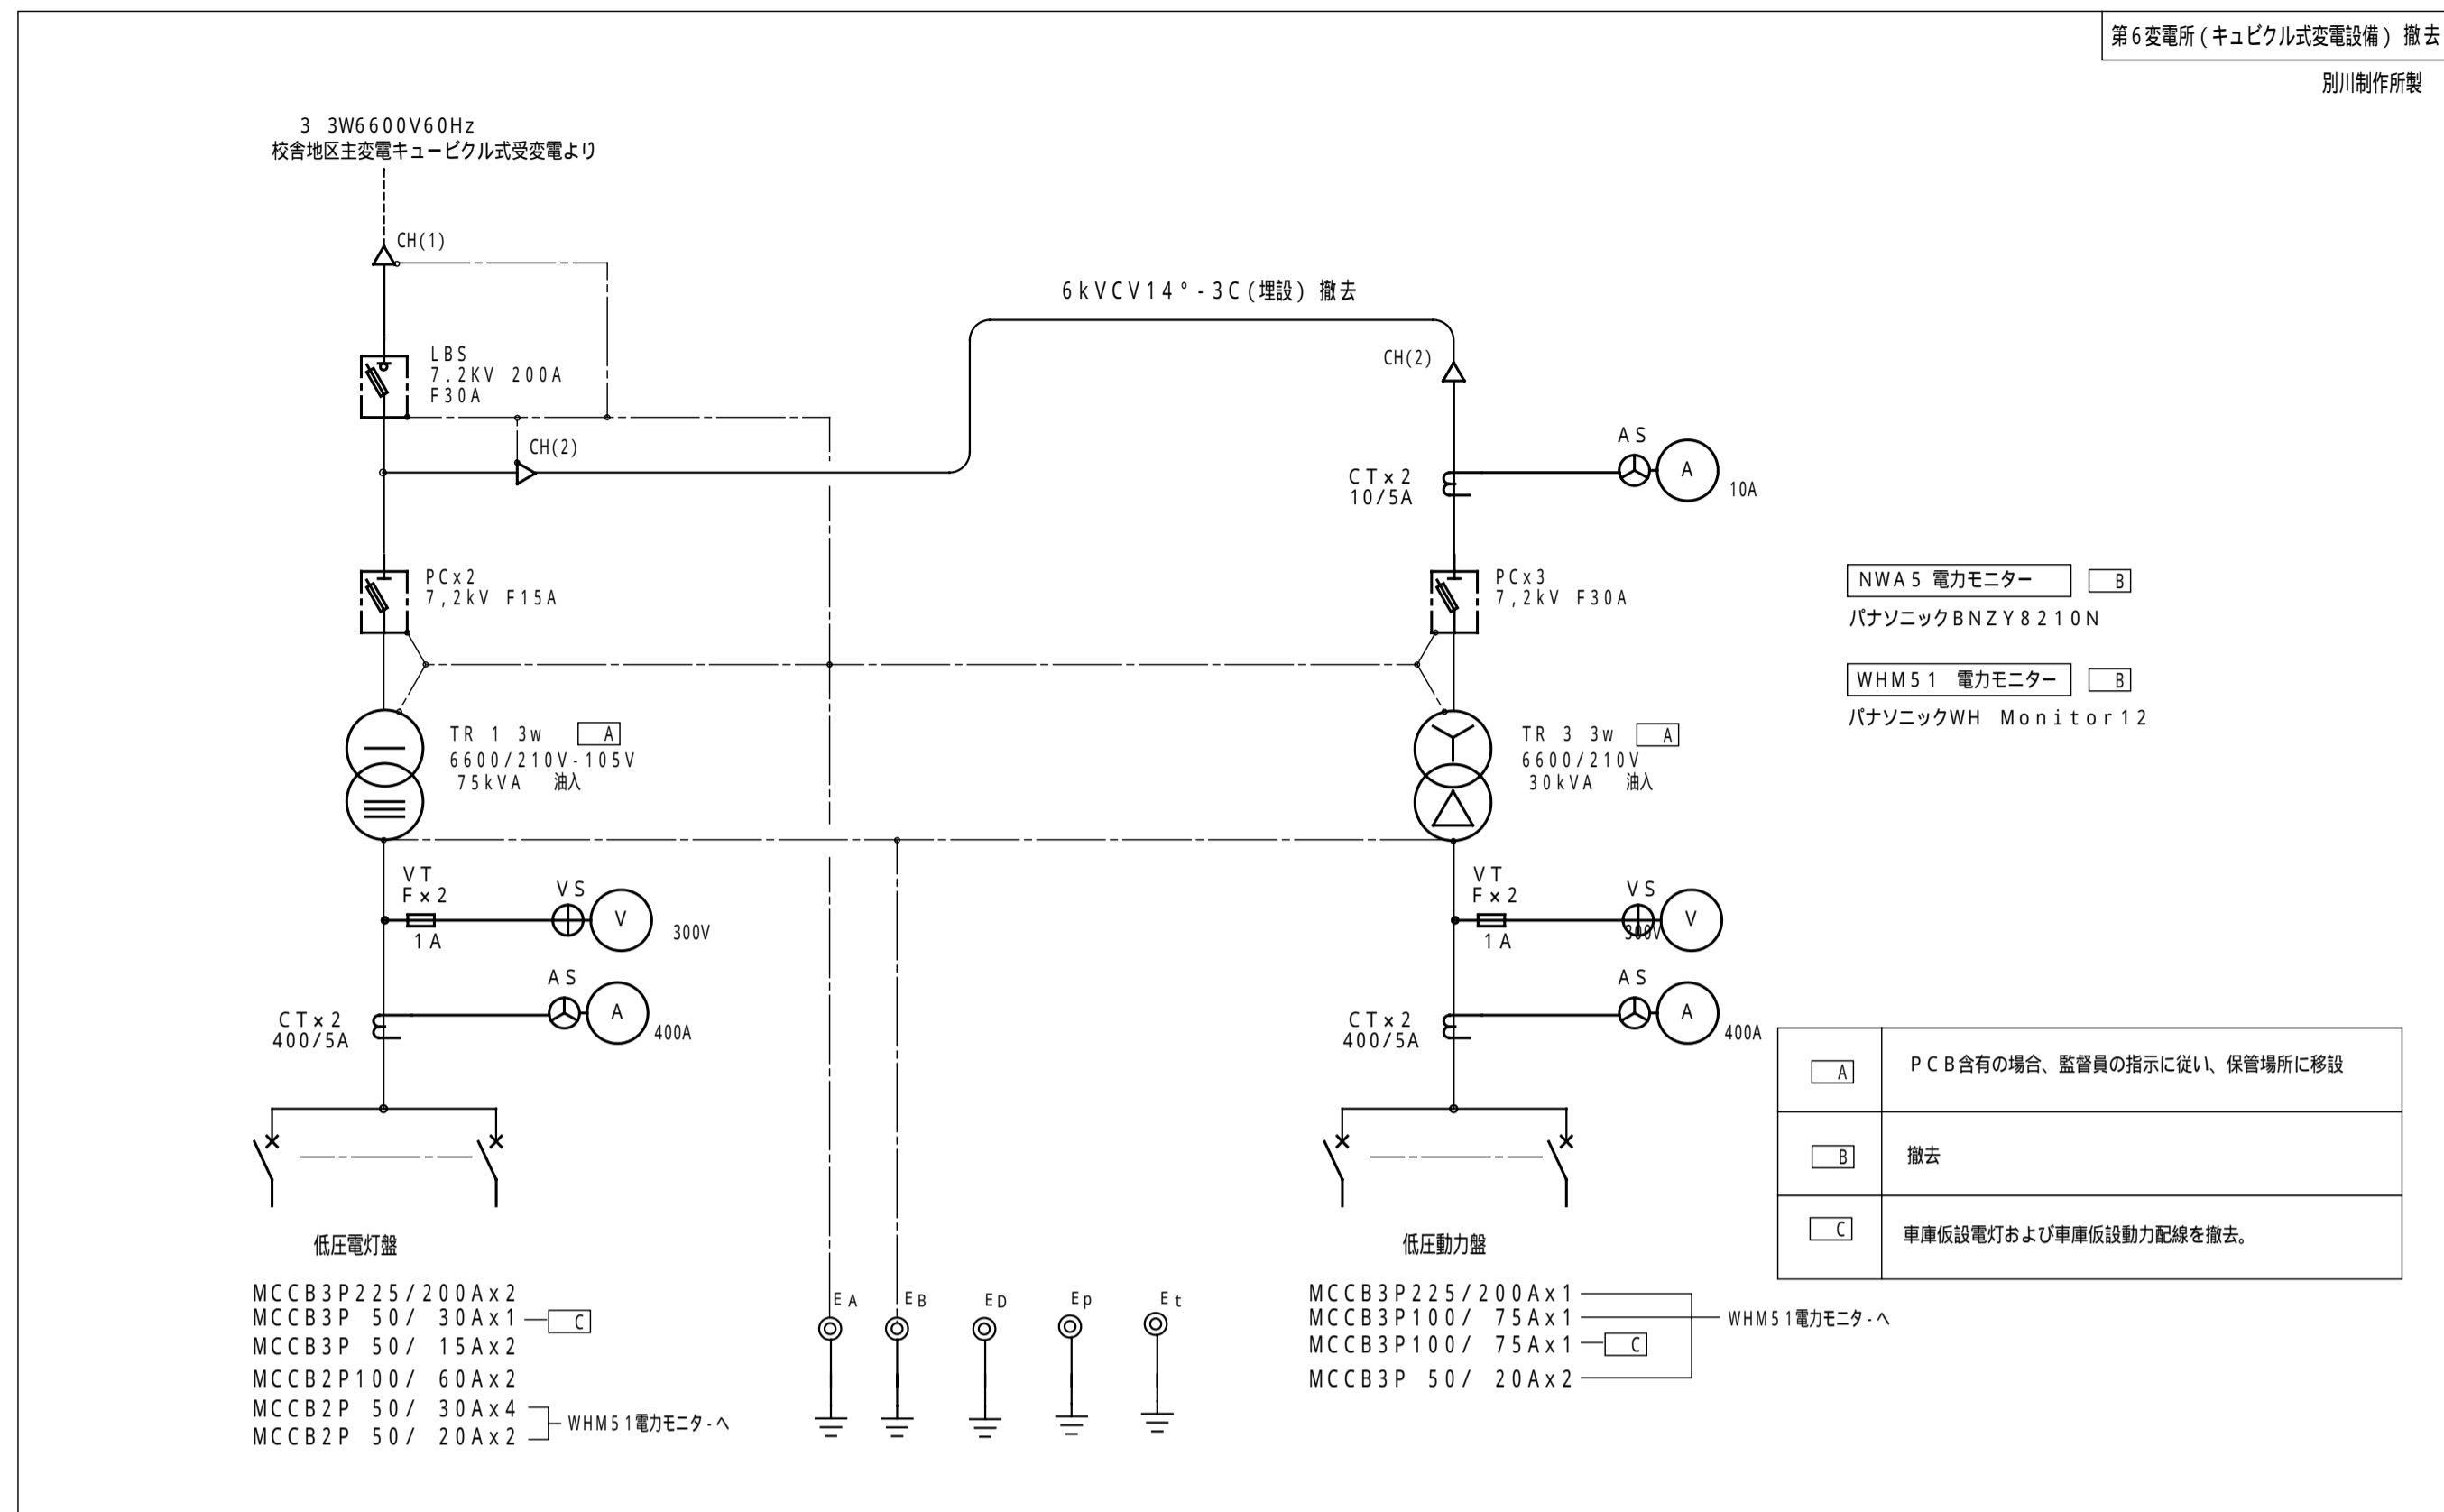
第6変電所（キュビクル式変電設備）撤去
別川制作所製

3 3W6600V60Hz
校舎地区主変電キュービクル式受変電より

CH(1)

6kVCV14°-3C(埋設) 撤去

LBS
7,2KV 200A
F30A

CH(2)

CH(2)

AS
A
10A

CTx2
10/5A

PCx2
7,2kV F15A

PCx3
7,2kV F30A

NWA5 電力モニター B
パナソニックBNZY8210N

WHM51 電力モニター B
パナソニックWH Monitor12

TR 1 3w A
6600/210V-105V
75kVA 油入

TR 3 3w A
6600/210V
30kVA 油入

VT
Fx2
1A
VS
V
300V

VT
Fx2
1A
VS
V
300V

AS
A
400A
CTx2
400/5A

AS
A
400A
CTx2
400/5A

| A | PCB含有の場合、監督員の指示に従い、保管場所に移設 |
|---|---|
| B | 撤去 |
| C | 車庫仮設電灯および車庫仮設動力配線を撤去。 |

低圧電灯盤
MCCB3P225/200Ax2
MCCB3P 50/ 30Ax1 C
MCCB3P 50/ 15Ax2
MCCB2P100/ 60Ax2
MCCB2P 50/ 30Ax4
MCCB2P 50/ 20Ax2
WHM51電力モニタ-へ

EA EB ED Ep Et

低圧動力盤
MCCB3P225/200Ax1
MCCB3P100/ 75Ax1
MCCB3P100/ 75Ax1 C
MCCB3P 50/ 20Ax2
WHM51電力モニタ-へ